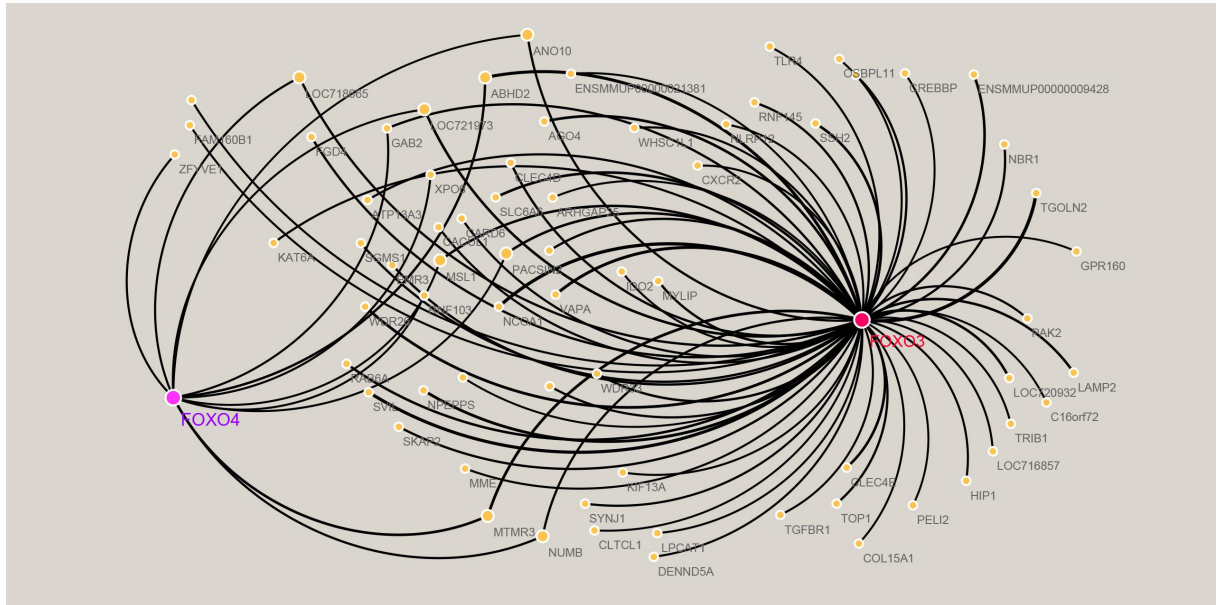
ANO10
TLR4
OSBPL11
CREBBP
ENSMMUP00000009428
LOC718665
ABHD2
ENSMMUP00000031381
FAM160B1
LOC721973
RNF145
GAB2
FGD4
AGO4
WHSC1L1
NLRP12
SSH2
ZFYVE1
NBR1
CLEC4D
CXCR2
XPO6
ATP13A3
SLC6A6
ARHGAP15
TGOLN2
CARD6
CACUL1
KAT6A
SGMS1
GPR160
MSL1
PACSIN2
TMR3
IDO2
MYLIP
VAPA
RNF103
NCOA1
WDR26
FOXO3
PAK2
RAB8A
WDR21
LAMP2
FOXO4
SV2
NPEPPS
LOC720932
C16orf72
SKAP2
TRIB1
LOC716857
HIP1
MME
KIF13A
CLEC4E
PELI2
TOP1
SYNJ1
TGFBR1
MTMR3
CLTCL1
LPCAT1
NUMB
COL15A1
DENND5A